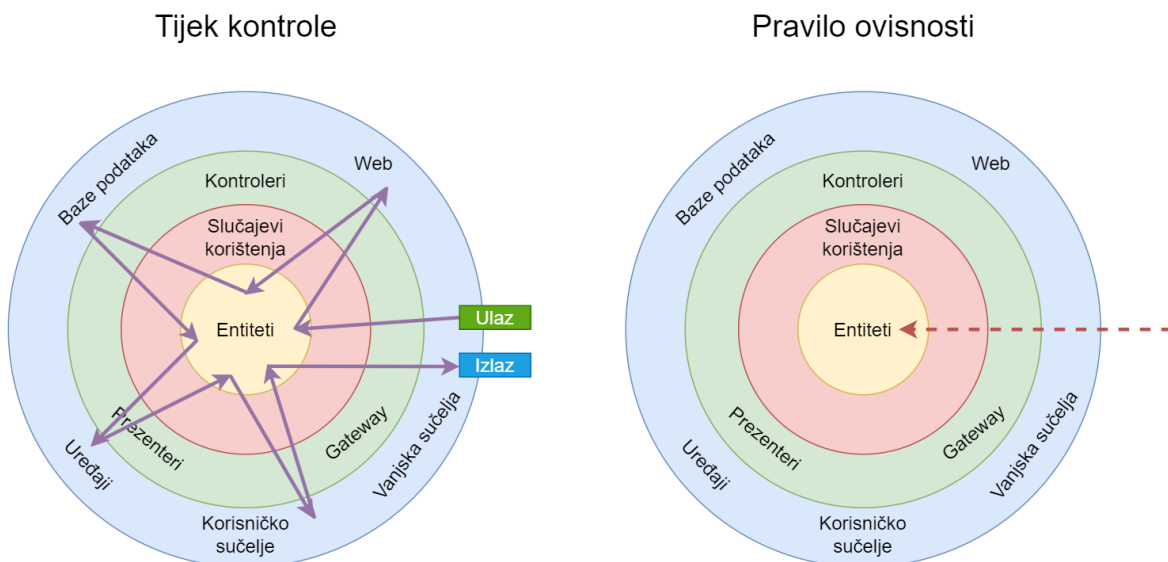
Tijek kontrole

Baze podataka

Web

Kontroleri

Slučajevi korištenja

Entiteti

Ulaz

Izlaz

Prezenteri

Gateway

Vanjska sučelja

Uređaji

Korisničko sučelje

Pravilo ovisnosti

Baze podataka

Web

Kontroleri

Slučajevi korištenja

Entiteti

Prezenteri

Gateway

Vanjska sučelja

Uređaji

Korisničko sučelje